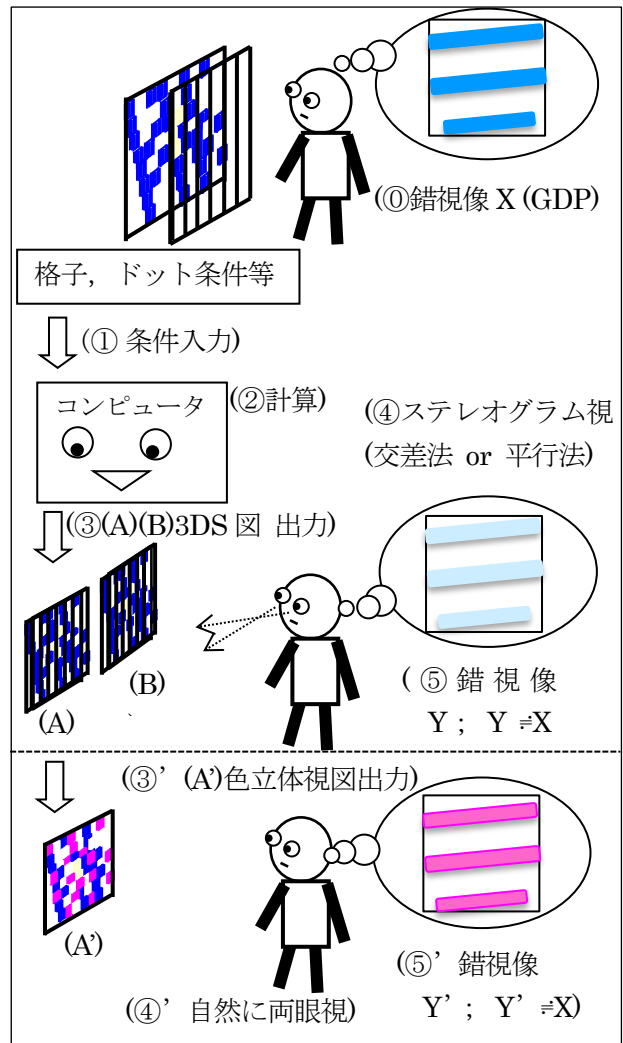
(⓪錯視像 X (GDP)

格子，ドット条件等

(① 条件入力)

コンピュータ

(②計算)

(④ステレオグラム視 (交差法 or 平行法)

(③(A)(B)3DS 図 出力)

(B)

(A)

( ⑤ 錯 視 像 Y ; Y ≒X

(③' (A')色立体視図出力)

(A')

(⑤' 錯視像 Y' ; Y' ≒X)

(④' 自然に両眼視)